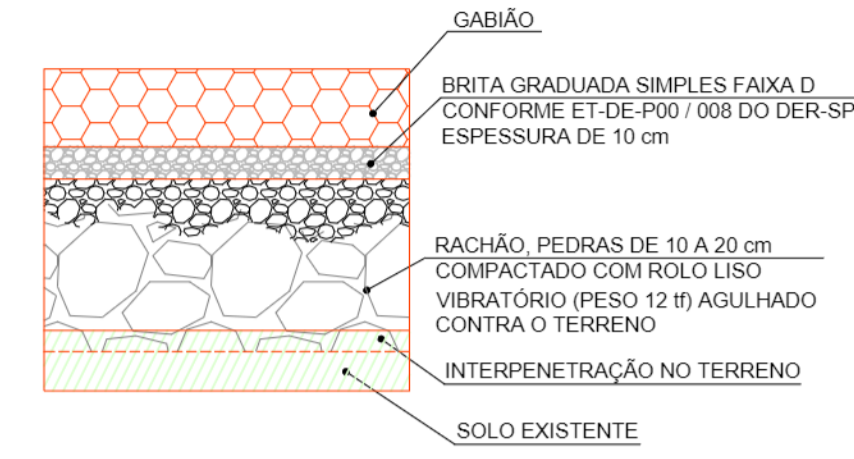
GABIÃO

BRITA GRADUADA SIMPLES FAIXA D
CONFORME ET-DE-P00 / 008 DO DER-SP
ESPESSURA DE 10 cm

RACHÃO, PEDRAS DE 10 A 20 cm
COMPACTADO COM ROLO LISO
VIBRATÓRIO (PESO 12 tf) AGULHADO
CONTRA O TERRENO

INTERPENETRAÇÃO NO TERRENO

SOLO EXISTENTE